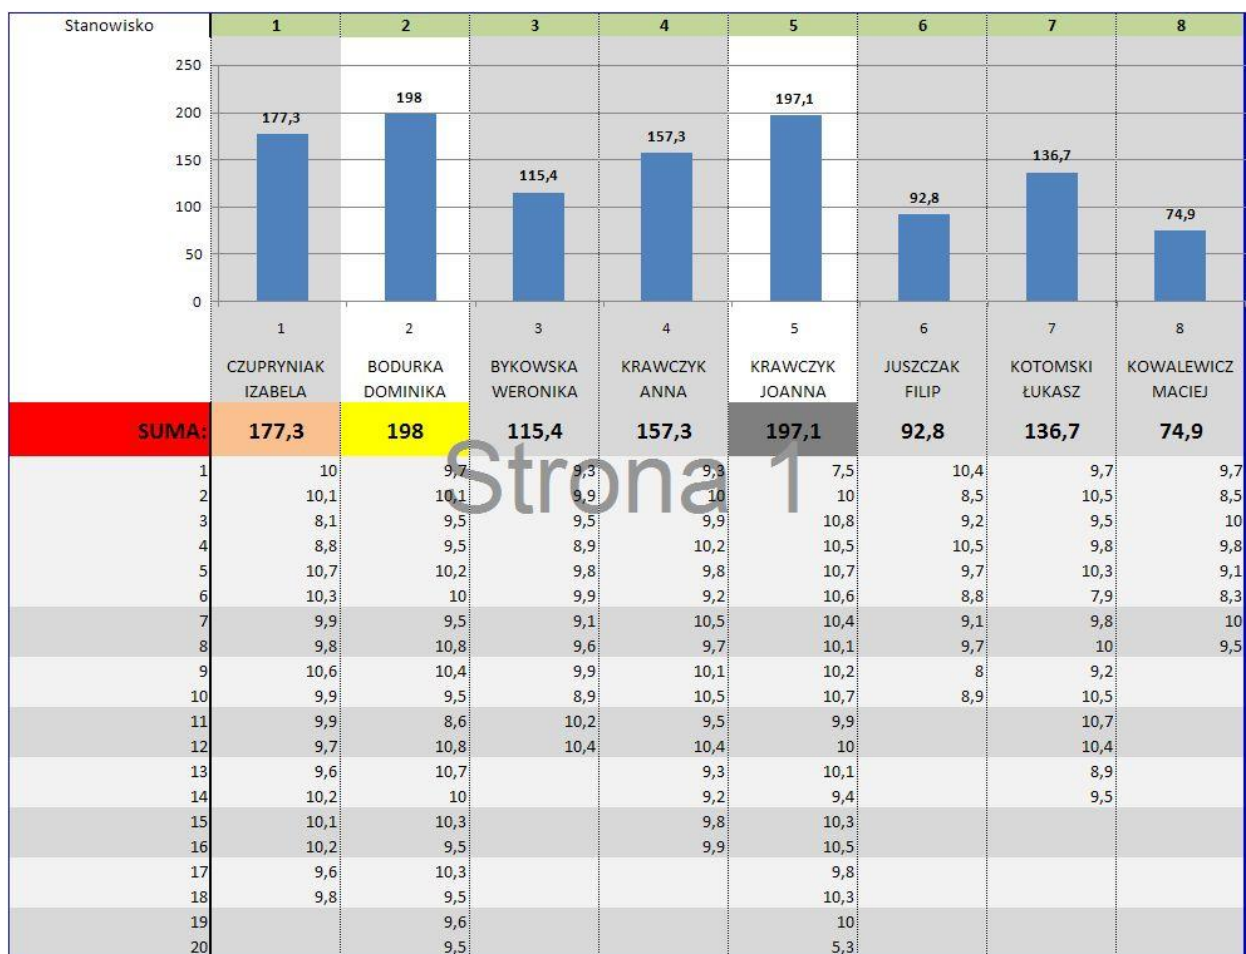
| Stanowisko | 1 | 2 | 3 | 4 | 5 | 6 | 7 | 8 |
|---|---|---|---|---|---|---|---|---|

250
200
150
100
50
0

177,3 198 115,4 157,3 197,1 92,8 136,7 74,9

| | 1 | 2 | 3 | 4 | 5 | 6 | 7 | 8 |
|---|---|---|---|---|---|---|---|---|
| | CZUPRYNIAK IZABELA | BODURKA DOMINIKA | BYKOWSKA WERONIKA | KRAWCZYK ANNA | KRAWCZYK JOANNA | JUSZCZAK FILIP | KOTOMSKI ŁUKASZ | KOWALEWICZ MACIEJ |
| SUMA: | 177,3 | 198 | 115,4 | 157,3 | 197,1 | 92,8 | 136,7 | 74,9 |
| 1 | 10 | 9,7 | 9,3 | 9,3 | 7,5 | 10,4 | 9,7 | 9,7 |
| 2 | 10,1 | 10,1 | 9,9 | 10 | 10 | 8,5 | 10,5 | 8,5 |
| 3 | 8,1 | 9,5 | 9,5 | 9,9 | 10,8 | 9,2 | 9,5 | 10 |
| 4 | 8,8 | 9,5 | 8,9 | 10,2 | 10,5 | 10,5 | 9,8 | 9,8 |
| 5 | 10,7 | 10,2 | 9,8 | 9,8 | 10,7 | 9,7 | 10,3 | 9,1 |
| 6 | 10,3 | 10 | 9,9 | 9,2 | 10,6 | 8,8 | 7,9 | 8,3 |
| 7 | 9,9 | 9,5 | 9,1 | 10,5 | 10,4 | 9,1 | 9,8 | 10 |
| 8 | 9,8 | 10,8 | 9,6 | 9,7 | 10,1 | 9,7 | 10 | 9,5 |
| 9 | 10,6 | 10,4 | 9,9 | 10,1 | 10,2 | 8 | 9,2 | |
| 10 | 9,9 | 9,5 | 8,9 | 10,5 | 10,7 | 8,9 | 10,5 | |
| 11 | 9,9 | 8,6 | 10,2 | 9,5 | 9,9 | | 10,7 | |
| 12 | 9,7 | 10,8 | 10,4 | 10,4 | 10 | | 10,4 | |
| 13 | 9,6 | 10,7 | | 9,3 | 10,1 | | 8,9 | |
| 14 | 10,2 | 10 | | 9,2 | 9,4 | | 9,5 | |
| 15 | 10,1 | 10,3 | | 9,8 | 10,3 | | | |
| 16 | 10,2 | 9,5 | | 9,9 | 10,5 | | | |
| 17 | 9,6 | 10,3 | | | 9,8 | | | |
| 18 | 9,8 | 9,5 | | | 10,3 | | | |
| 19 | | 9,6 | | | 10 | | | |
| 20 | | 9,5 | | | 5,3 | | | |

Strona 1